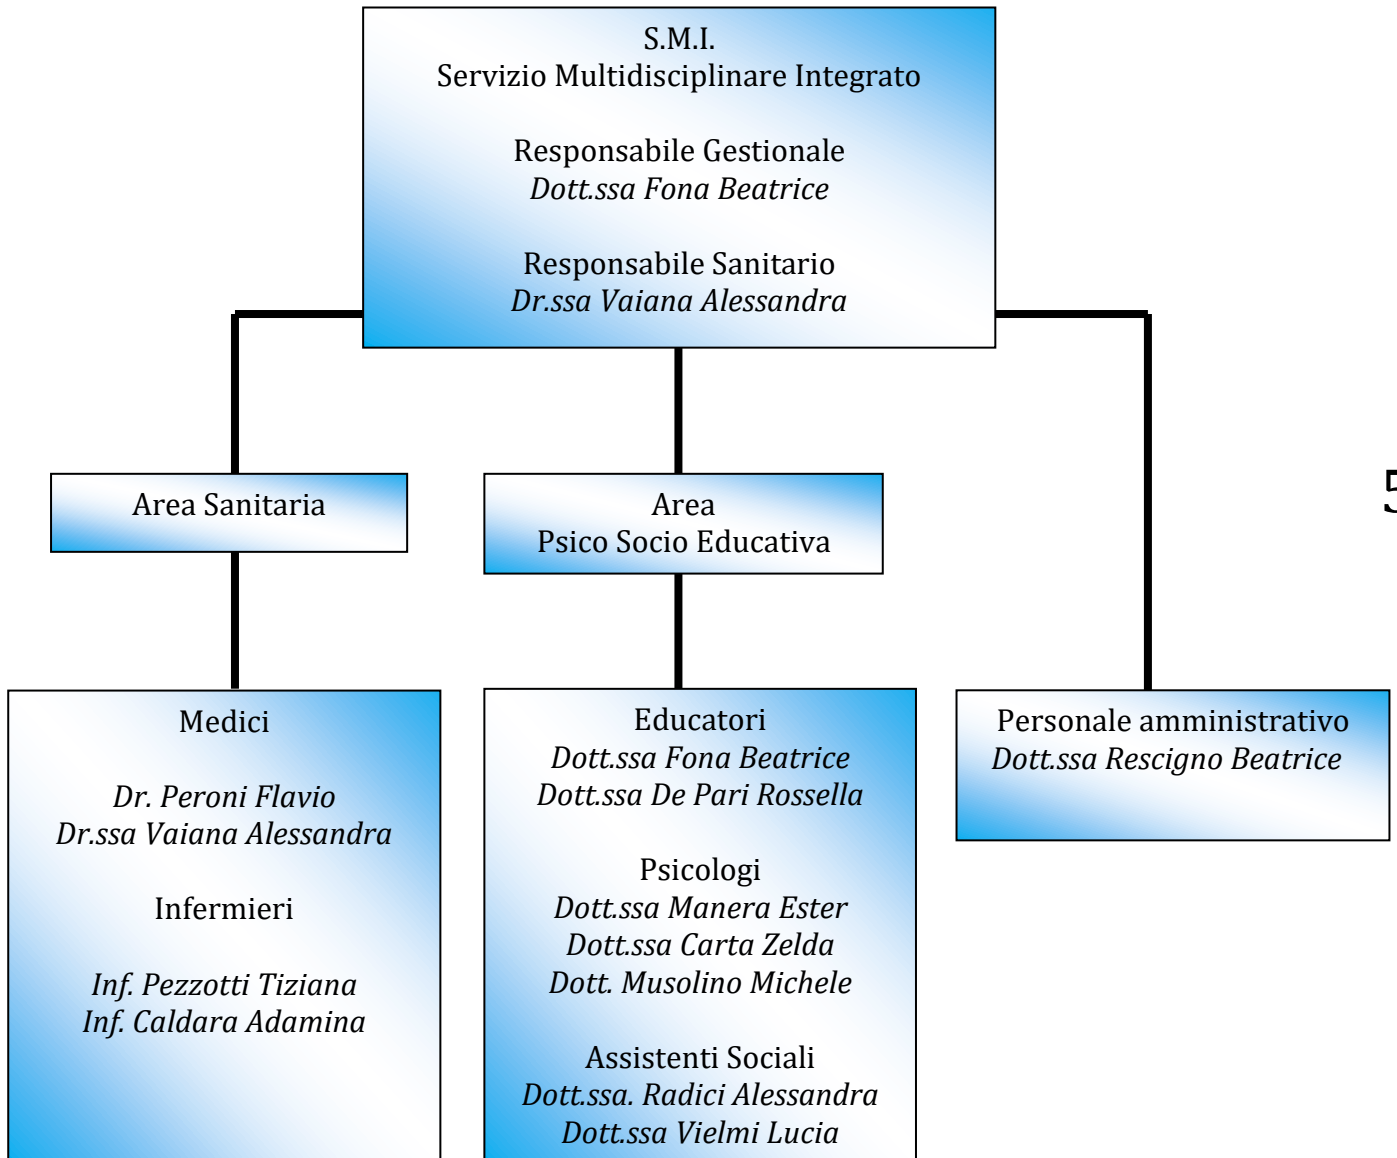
S.M.I.
Servizio Multidisciplinare Integrato

Responsabile Gestionale
*Dott.ssa Fona Beatrice*

Responsabile Sanitario
*Dr.ssa Vaiana Alessandra*

Area Sanitaria

Area
Psico Socio Educativa

Medici

*Dr. Peroni Flavio*
*Dr.ssa Vaiana Alessandra*

Infermieri

*Inf. Pezzotti Tiziana*
*Inf. Caldara Adamina*

Educatori
*Dott.ssa Fona Beatrice*
*Dott.ssa De Pari Rossella*

Psicologi
*Dott.ssa Manera Ester*
*Dott.ssa Carta Zelda*
*Dott. Musolino Michele*

Assistenti Sociali
*Dott.ssa. Radici Alessandra*
*Dott.ssa Vielmi Lucia*

Personale amministrativo
*Dott.ssa Rescigno Beatrice*

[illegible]